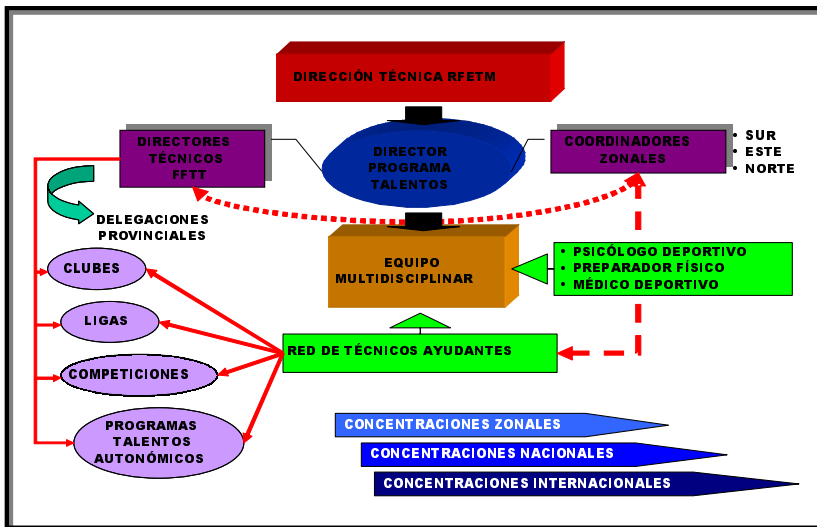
DIRECCIÓN TÉCNICA RFETM

DIRECTORES TÉCNICOS FFTT

DIRECTOR PROGRAMA TALENTOS

COORDINADORES ZONALES

• SUR
• ESTE
• NORTE

DELEGACIONES PROVINCIALES

CLUBES

EQUIPO MULTIDISCIPLINAR

• PSICÓLOGO DEPORTIVO
• PREPARADOR FÍSICO
• MÉDICO DEPORTIVO

LIGAS

RED DE TÉCNICOS AYUDANTES

COMPETICIONES

PROGRAMAS TALENTOS AUTONÓMICOS

CONCENTRACIONES ZONALES

CONCENTRACIONES NACIONALES

CONCENTRACIONES INTERNACIONALES